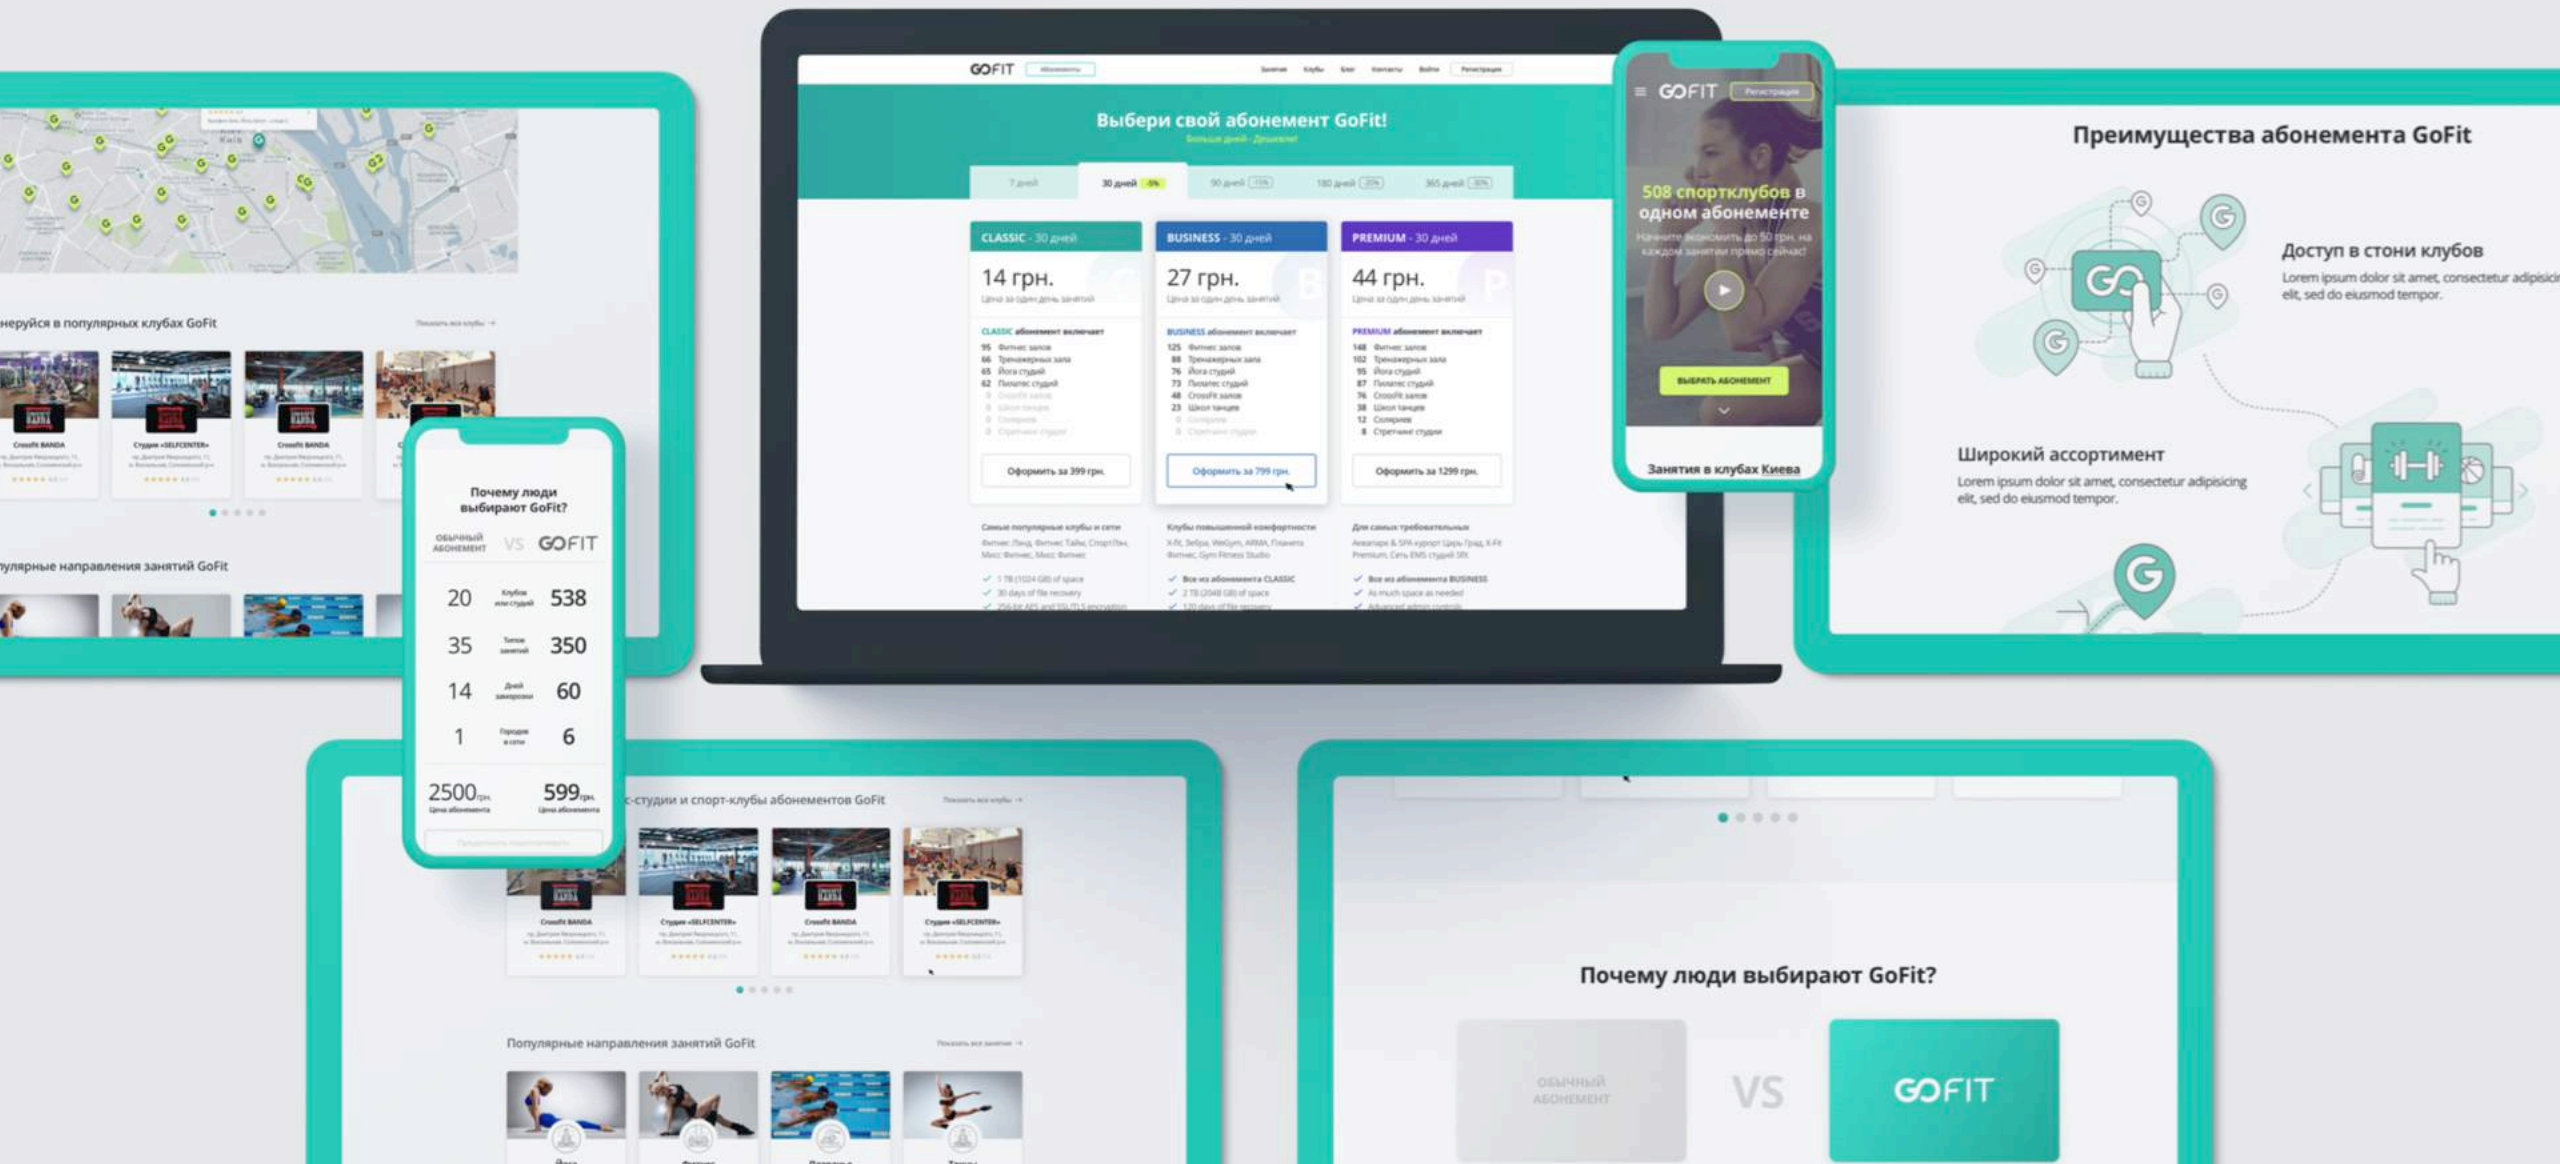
нерyйся в популярных клубах GoFit
Показать все клубы →
Crossfit BANDA
Студия «SELFCENTER»
Crossfit BANDA
пулярные направления занятий GoFit

GOFIT Абонементы
Занятия Клубы Блог Контакты Войти Регистрация
Выбери свой абонемент GoFit!
Больше дней - Дешевле!
7 дней | 30 дней -5% | 90 дней -15% | 180 дней -20% | 365 дней -30%

CLASSIC - 30 дней
14 грн.
Цена за один день занятий
CLASSIC абонемент включает
95 Фитнес залов
66 Тренажерных зала
65 Йога студий
62 Пилатес студий
Оформить за 399 грн.

BUSINESS - 30 дней
27 грн.
Цена за один день занятий
BUSINESS абонемент включает
125 Фитнес залов
88 Тренажерных зала
76 Йога студий
73 Пилатес студий
48 CrossFit залов
23 Школ танцев
Оформить за 799 грн.

PREMIUM - 30 дней
44 грн.
Цена за один день занятий
PREMIUM абонемент включает
148 Фитнес залов
102 Тренажерных зала
95 Йога студий
87 Пилатес студий
76 CrossFit залов
38 Школ танцев
12 Соляриев
8 Стретчинг студий
Оформить за 1299 грн.

Самые популярные клубы и сети
Клубы повышенной комфортности
Для самых требовательных
Все из абонемента CLASSIC
Все из абонемента BUSINESS

GOFIT Регистрация
508 спортклубов в одном абонементе
Начните экономить до 50 грн. на каждом занятии прямо сейчас!
ВЫБРАТЬ АБОНЕМЕНТ
Занятия в клубах Киева

Преимущества абонемента GoFit
Доступ в стони клубов
Lorem ipsum dolor sit amet, consectetur adipisicing elit, sed do eiusmod tempor.
Широкий ассортимент
Lorem ipsum dolor sit amet, consectetur adipisicing elit, sed do eiusmod tempor.

Почему люди выбирают GoFit?
ОБЫЧНЫЙ АБОНЕМЕНТ VS GOFIT
20 Клубов или студий 538
35 Типов занятий 350
14 Дней заморозки 60
1 Городов в сети 6
2500грн. Цена абонемента
599грн. Цена абонемента

-студии и спорт-клубы абонементов GoFit
Показать все клубы →
Crossfit BANDA
Студия «SELFCENTER»
Crossfit BANDA
Студия «SELFCENTER»
Популярные направления занятий GoFit
Показать все занятия →

Почему люди выбирают GoFit?
ОБЫЧНЫЙ АБОНЕМЕНТ
VS
GOFIT